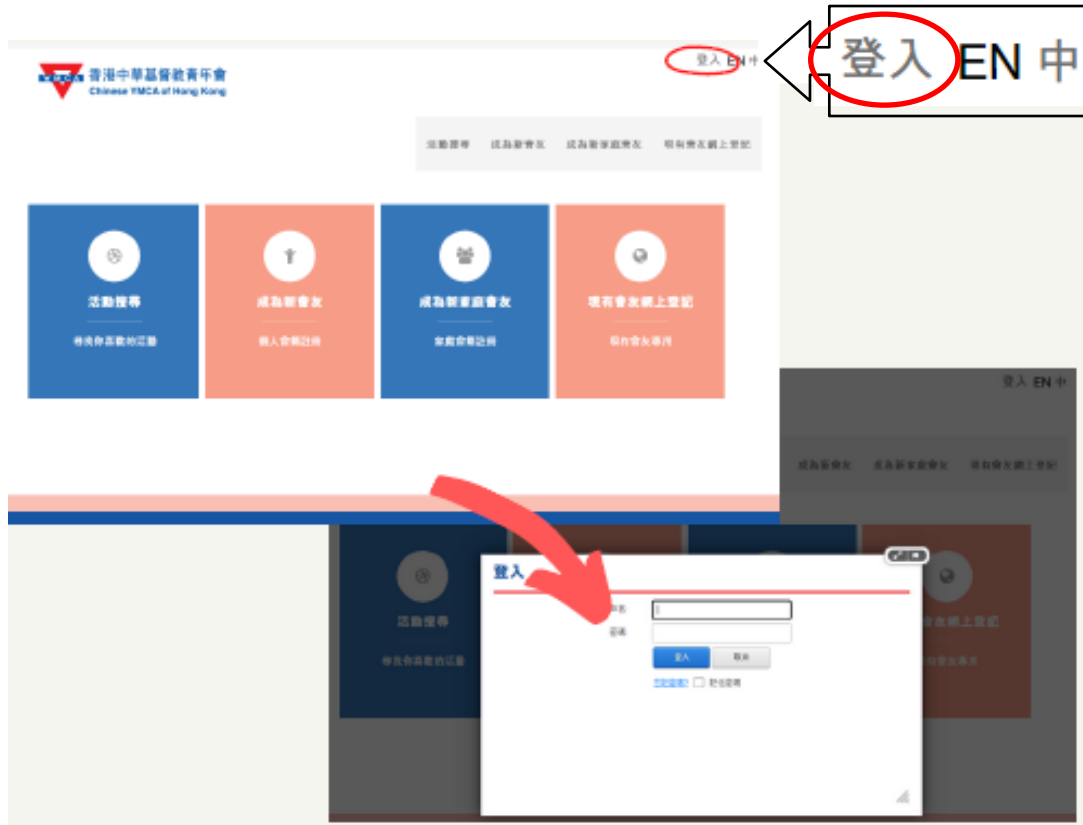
登入 EN 中

香港中華基督教青年會
Chinese YMCA of Hong Kong

登入 EN 中

活動搜尋　成為新會友　成為新家庭會友　現有會友網上登記

活動搜尋
尋找你喜歡的活動

成為新會友
個人會籍註冊

成為新家庭會友
家庭會籍註冊

現有會友網上登記
現有會友專用

登入 EN 中

成為新會友　成為新家庭會友　現有會友網上登記

活動搜尋
尋找你喜歡的活動

現有會友網上登記
現有會友專用

登入

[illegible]

用戶名
密碼
登入　取消
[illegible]　記住密碼